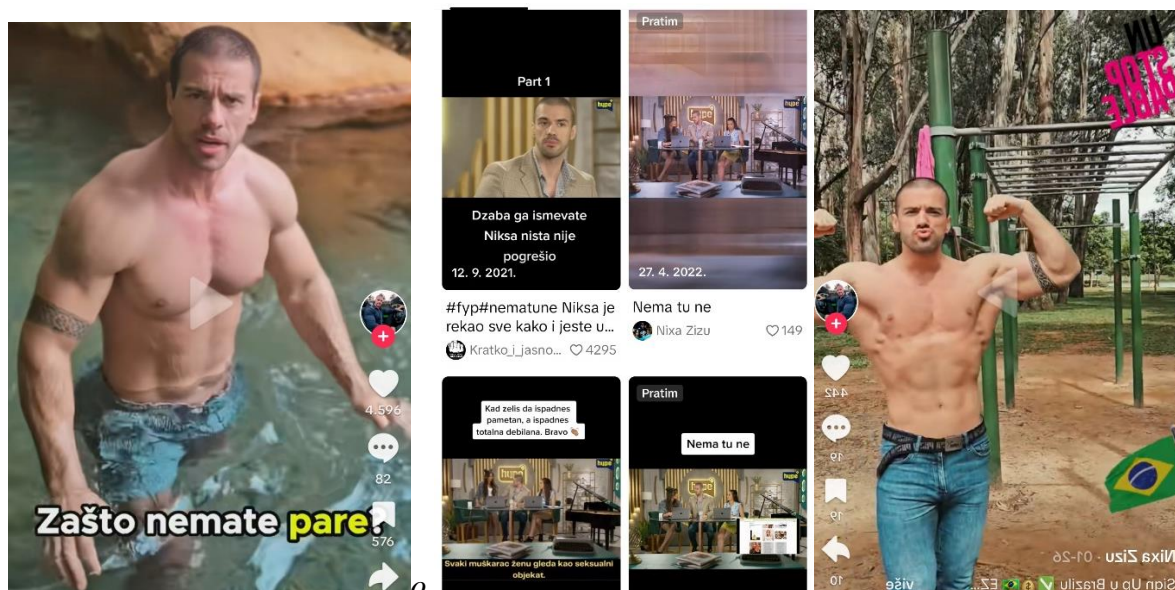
4.596

82

576

Zašto nemate pare?

Part 1

hype

Dzaba ga ismevate Niksa nista nije pogrešio

12. 9. 2021.

#fyp#nematune Niksa je rekao sve kako i jeste u...

Kratko_i_jasno...

4295

Pratim

hype

27. 4. 2022.

Nema tu ne

Nixa Zizu

149

Kad zelis da ispadnes pametan, a ispadnes totalna debilana. Bravo

hype

Svaki muškarac ženu gleda kao seksualni objekat.

Pratim

Nema tu ne

hype

UN STOP PABLE

442

19

19

10

Nixa Zizu · 01-26

Sign Up u Brazilu

više